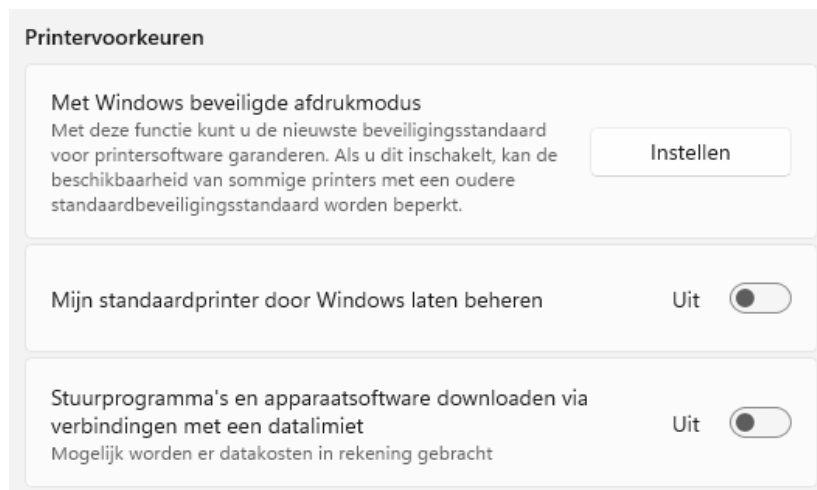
Printervoorkeuren

Met Windows beveiligde afdrukmodus
Met deze functie kunt u de nieuwste beveiligingsstandaard voor printersoftware garanderen. Als u dit inschakelt, kan de beschikbaarheid van sommige printers met een oudere standaardbeveiligingsstandaard worden beperkt.

Instellen

Mijn standaardprinter door Windows laten beheren

Uit

Stuurprogramma's en apparaatsoftware downloaden via verbindingen met een datalimiet
Mogelijk worden er datakosten in rekening gebracht

Uit